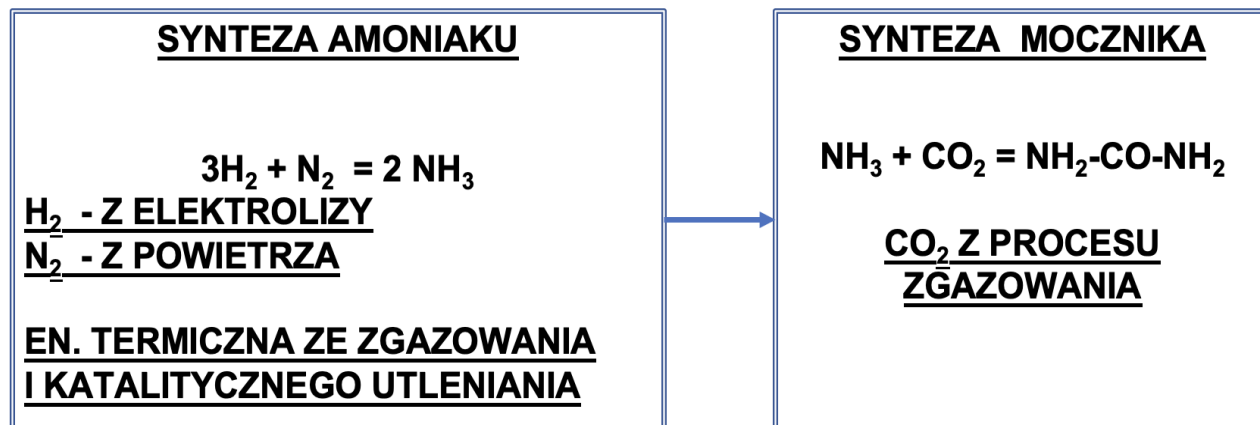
SYNTEZA AMONIAKU

$3H_2 + N_2 = 2 NH_3$

$H_2$ - Z ELEKTROLIZY

$N_2$ - Z POWIETRZA

EN. TERMICZNA ZE ZGAZOWANIA I KATALITYCZNEGO UTLENIANIA

SYNTEZA MOCZNIKA

$NH_3 + CO_2 = NH_2\text{-}CO\text{-}NH_2$

$CO_2$ Z PROCESU ZGAZOWANIA